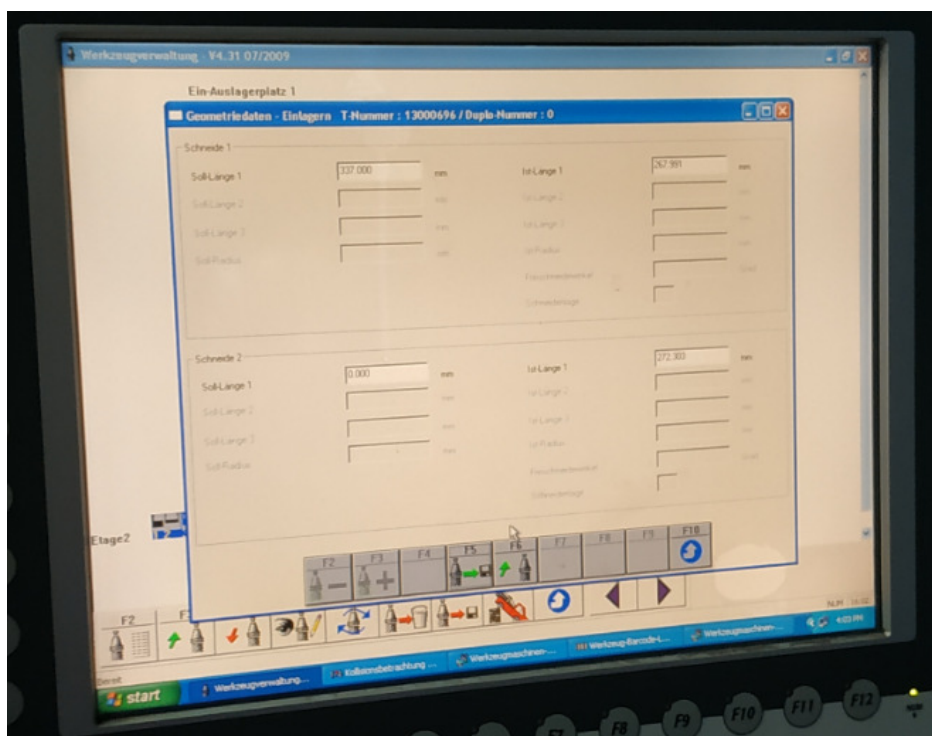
Werkzeugverwaltung - V4.31 07/2009

Ein-Auslagerplatz 1

Geometriedaten - Einlagern T-Nummer : 13000696 / Duplo-Nummer : 0

Schneide 1

Soll-Länge 1 337.000 mm

Soll-Länge 2 mm

Soll-Länge 3 mm

Soll-Radius mm

Ist-Länge 1 267.991 mm

Ist-Länge 2 mm

Ist-Länge 3 mm

Ist-Radius mm

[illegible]

Schneidenlage

Schneide 2

Soll-Länge 1 0.000 mm

Soll-Länge 2 mm

Soll-Länge 3 mm

Soll-Radius mm

Ist-Länge 1 272.303 mm

Ist-Länge 2 mm

Ist-Länge 3 mm

Ist-Radius mm

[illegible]

Schneidenlage

Etage2

F2 F3 F4 F5 F6 F7 F8 F9 F10

F2 F

NUM

Bereit

start Werkzeugverwaltung... Kollisionsbetrachtung ... Werkzeugmaschinen-... Werkzeug-Barcode-L... Werkzeugmaschinen-...

F8 F9 F10 F11 F12